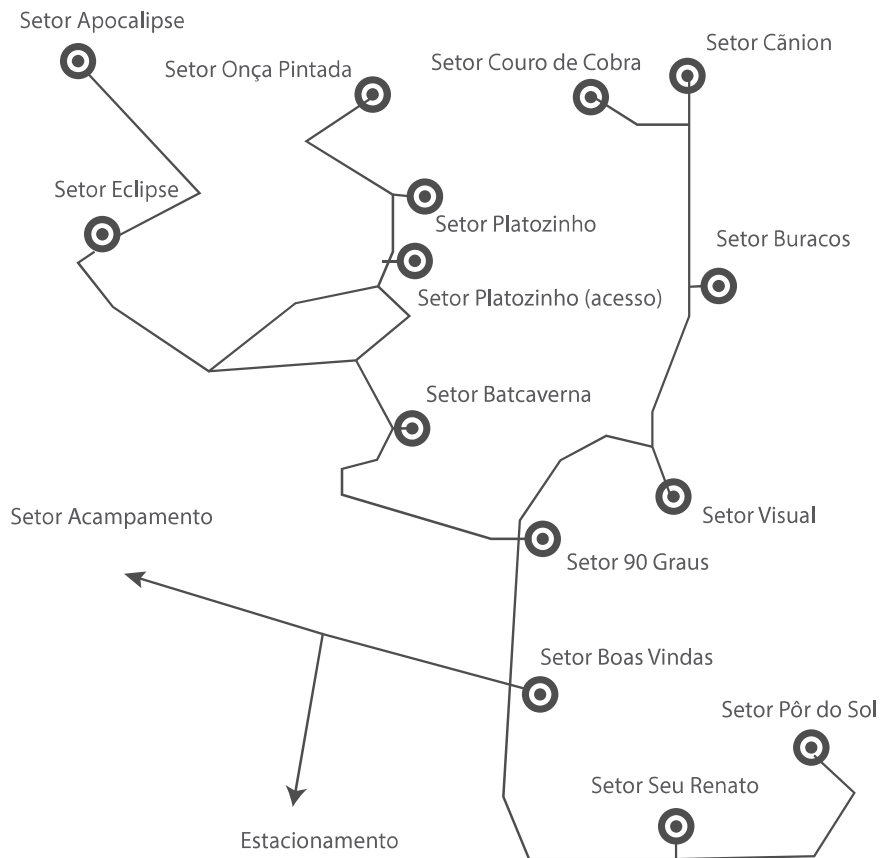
Setor Apocalipse

Setor Onça Pintada

Setor Couro de Cobra

Setor Cãnion

Setor Eclipse

Setor Platozinho

Setor Buracos

Setor Platozinho (acesso)

Setor Batcaverna

Setor Acampamento

Setor Visual

Setor 90 Graus

Setor Boas Vindas

Setor Pôr do Sol

Setor Seu Renato

Estacionamento